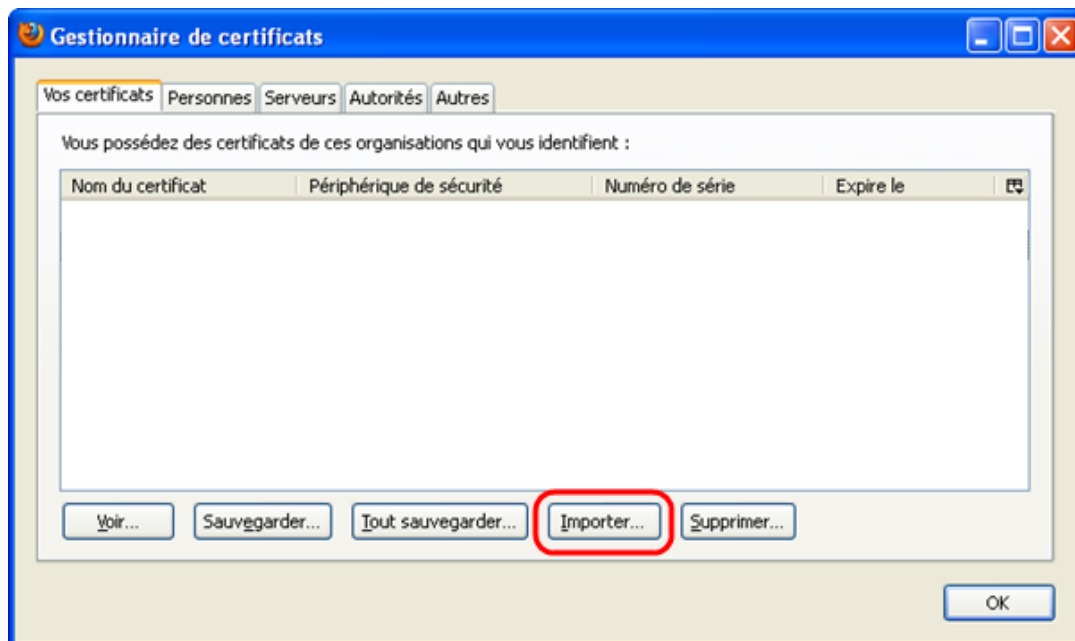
Gestionnaire de certificats

Vos certificats | Personnes | Serveurs | Autorités | Autres

Vous possédez des certificats de ces organisations qui vous identifient :

| Nom du certificat | Périphérique de sécurité | Numéro de série | Expire le |
|---|---|---|---|

Voir... Sauvegarder... Tout sauvegarder... Importer... Supprimer...

OK